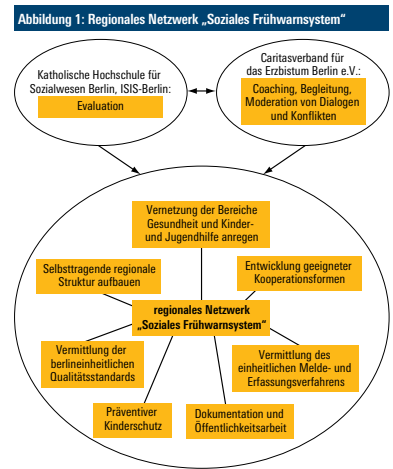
Abbildung 1: Regionales Netzwerk „Soziales Frühwarnsystem"

Katholische Hochschule für Sozialwesen Berlin, ISIS-Berlin:

Evaluation

Caritasverband für das Erzbistum Berlin e.V.:

Coaching, Begleitung, Moderation von Dialogen und Konflikten

Vernetzung der Bereiche Gesundheit und Kinder- und Jugendhilfe anregen

Selbsttragende regionale Struktur aufbauen

Entwicklung geeigneter Kooperationsformen

regionales Netzwerk „Soziales Frühwarnsystem"

Vermittlung der berlineinheitlichen Qualitätsstandards

Vermittlung des einheitlichen Melde- und Erfassungsverfahrens

Präventiver Kinderschutz

Dokumentation und Öffentlichkeitsarbeit